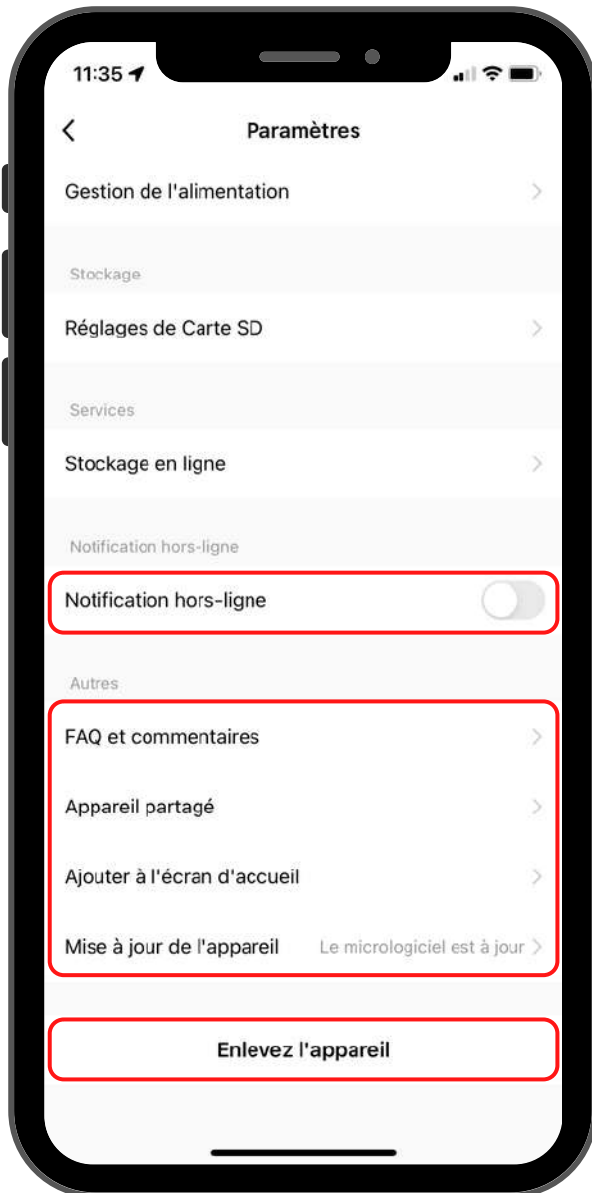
11:35

Paramètres

Gestion de l'alimentation

Stockage

Réglages de Carte SD

Services

Stockage en ligne

Notification hors-ligne

Notification hors-ligne

Autres

FAQ et commentaires

Appareil partagé

Ajouter à l'écran d'accueil

Mise à jour de l'appareil Le micrologiciel est à jour

Enlevez l'appareil